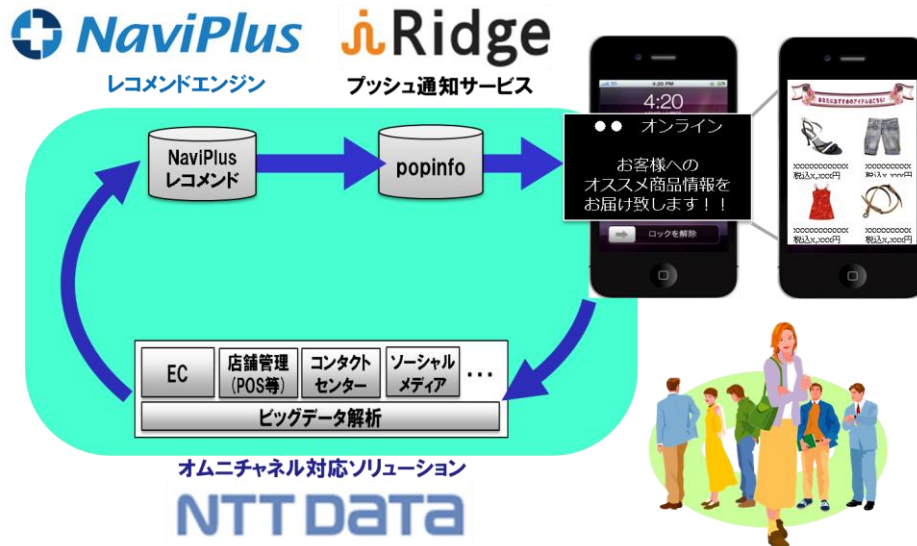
NaviPlus

レコメンドエンジン

Ridge

プッシュ通知サービス

NaviPlus
レコメンド

popinfo

4:20

●● オンライン

お客様への
オススメ商品情報を
お届け致します！！

ロックを解除

あなたにおすすめのアイテムはこちら!

xxxxxxxxxxxx
税込x,000円

xxxxxxxxxxxx
税込x,000円

xxxxxxxxxxxx
税込x,000円

xxxxxxxxxxxx
税込x,000円

EC

店舗管理
(POS等)

コンタクト
センター

ソーシャル
メディア

…

ビッグデータ解析

オムニチャネル対応ソリューション

NTT DATA